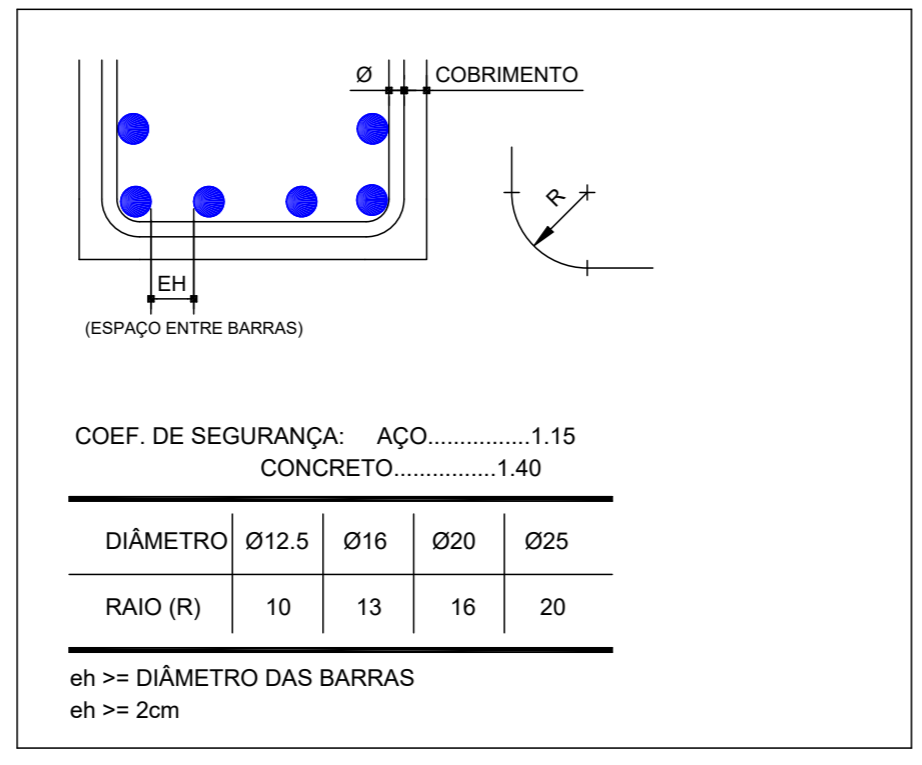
Ø COBRIMENTO

R

EH

(ESPAÇO ENTRE BARRAS)

COEF. DE SEGURANÇA: AÇO................1.15
CONCRETO...............1.40

| DIÂMETRO | Ø12.5 | Ø16 | Ø20 | Ø25 |
|---|---|---|---|---|
| RAIO (R) | 10 | 13 | 16 | 20 |

eh >= DIÂMETRO DAS BARRAS
eh >= 2cm